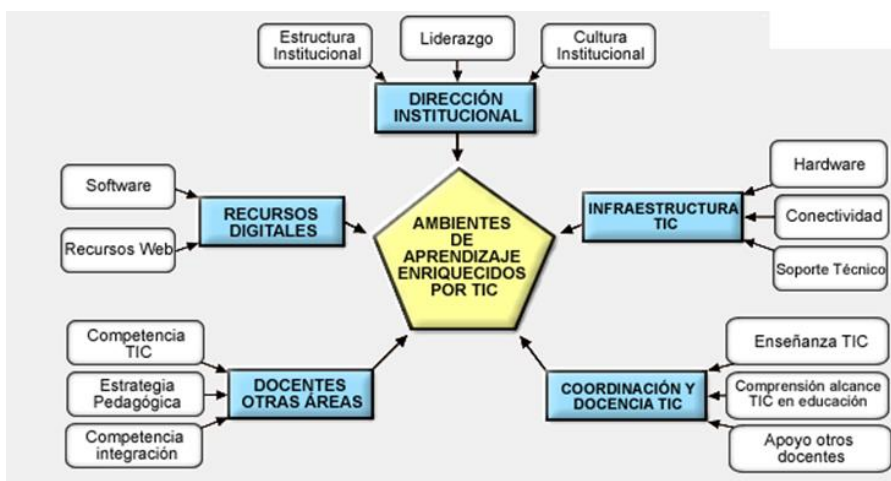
Estructura Institucional

Liderazgo

Cultura Institucional

DIRECCIÓN INSTITUCIONAL

Software

Recursos Web

RECURSOS DIGITALES

AMBIENTES DE APRENDIZAJE ENRIQUECIDOS POR TIC

INFRAESTRUCTURA TIC

Hardware

Conectividad

Soporte Técnico

Competencia TIC

Estrategia Pedagógica

Competencia integración

DOCENTES OTRAS ÁREAS

COORDINACIÓN Y DOCENCIA TIC

Enseñanza TIC

Comprensión alcance TIC en educación

Apoyo otros docentes